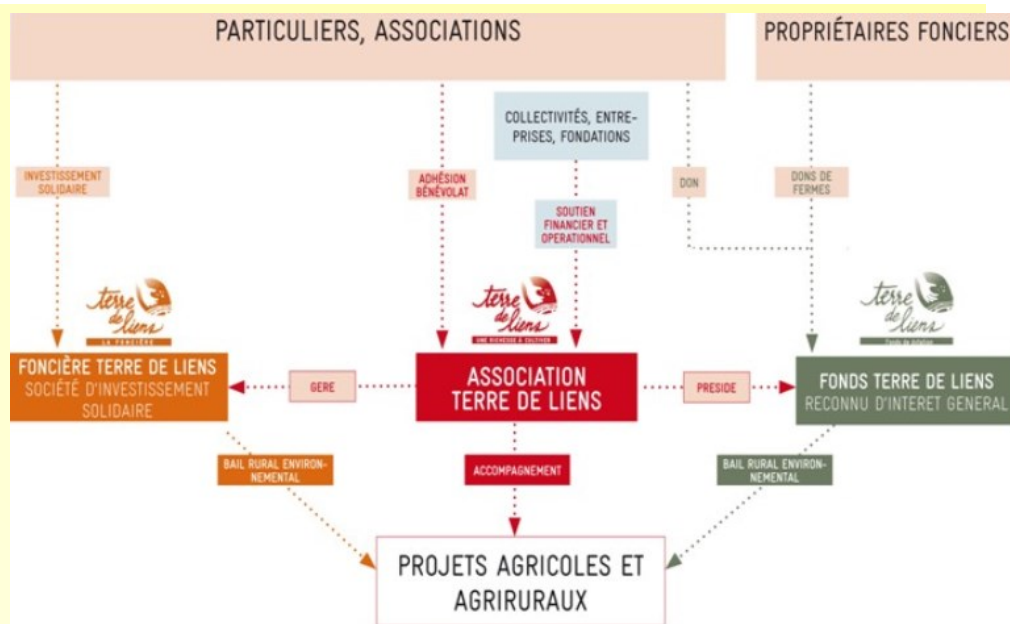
PARTICULIERS, ASSOCIATIONS

PROPRIÉTAIRES FONCIERS

COLLECTIVITÉS, ENTREPRISES, FONDATIONS

INVESTISSEMENT SOLIDAIRE

ADHÉSION BÉNÉVOLAT

SOUTIEN FINANCIER ET OPERATIONNEL

DON

DONS DE FERMES

terre de liens
LA FONCIÈRE

terre de liens
UNE RICHESSE À CULTIVER

terre de liens
Fonds de dotation

FONCIÈRE TERRE DE LIENS
SOCIÉTÉ D'INVESTISSEMENT SOLIDAIRE

GERE

ASSOCIATION TERRE DE LIENS

PRESIDE

FONDS TERRE DE LIENS
RECONNU D'INTERET GENERAL

BAIL RURAL ENVIRONNEMENTAL

ACCOMPAGNEMENT

BAIL RURAL ENVIRONNEMENTAL

PROJETS AGRICOLES ET AGRIRURAUX